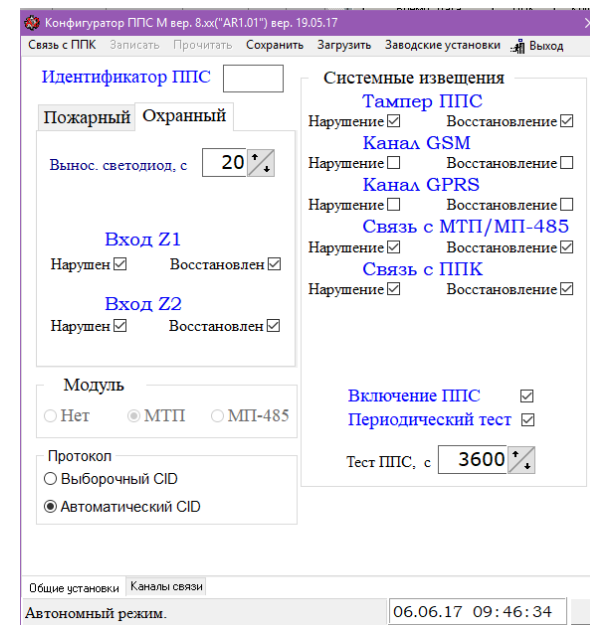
Конфигуратор ППС М вер. 8.xx("AR1.01") вер. 19.05.17

Связь с ППК Записать Прочитать Сохранить Загрузить Заводские установки Выход

Идентификатор ППС

Пожарный Охранный

Вынос. светодиод, с 20

Вход Z1
Нарушен ☑ Восстановлен ☑

Вход Z2
Нарушен ☑ Восстановлен ☑

Модуль
Нет МТП МП-485

Протокол
Выборочный CID
Автоматический CID

Системные извещения

Тампер ППС
Нарушение ☑ Восстановление ☑

Канал GSM
Нарушение ☐ Восстановление ☐

Канал GPRS
Нарушение ☐ Восстановление ☐

Связь с МТП/МП-485
Нарушение ☑ Восстановление ☑

Связь с ППК
Нарушение ☑ Восстановление ☑

Включение ППС ☑
Периодический тест ☑

Тест ППС, с 3600

Общие установки Каналы связи

Автономный режим. 06.06.17 09:46:34